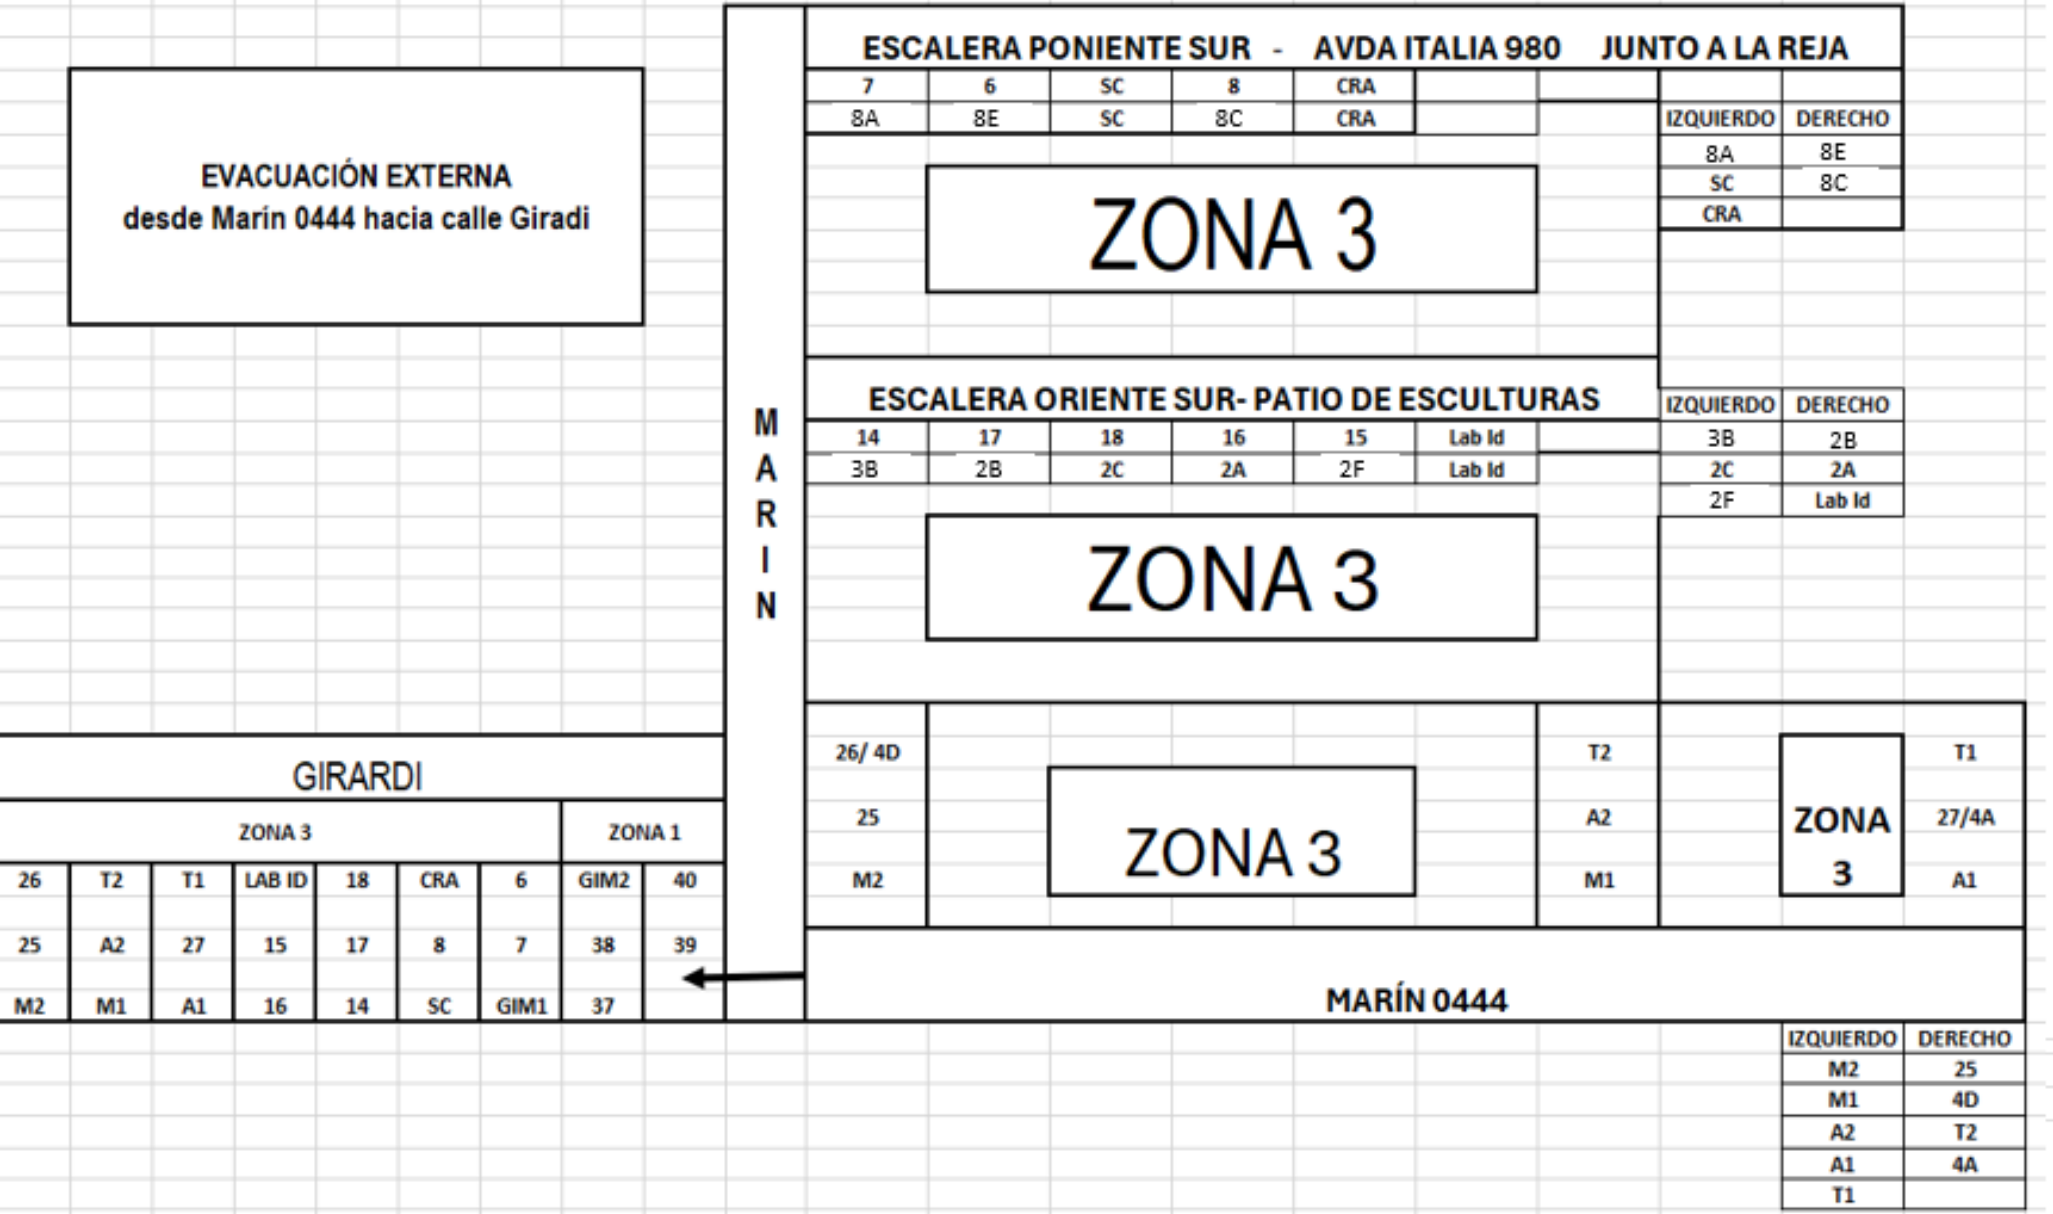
EVACUACIÓN EXTERNA
desde Marín 0444 hacia calle Giradi

ESCALERA PONIENTE SUR - AVDA ITALIA 980 JUNTO A LA REJA

| 7 | 6 | SC | 8 | CRA |
|---|---|---|---|---|
| 8A | 8E | SC | 8C | CRA |

| IZQUIERDO | DERECHO |
|---|---|
| 8A | 8E |
| SC | 8C |
| CRA | |

ZONA 3

ESCALERA ORIENTE SUR- PATIO DE ESCULTURAS

| 14 | 17 | 18 | 16 | 15 | Lab Id |
|---|---|---|---|---|---|
| 3B | 2B | 2C | 2A | 2F | Lab Id |

| IZQUIERDO | DERECHO |
|---|---|
| 3B | 2B |
| 2C | 2A |
| 2F | Lab Id |

ZONA 3

M A R I N

26/ 4D
25
M2

ZONA 3

T2
A2
M1

ZONA 3

T1
27/4A
A1

GIRARDI

| ZONA 3 | | | | | | | ZONA 1 | |
|---|---|---|---|---|---|---|---|---|
| 26 | T2 | T1 | LAB ID | 18 | CRA | 6 | GIM2 | 40 |
| 25 | A2 | 27 | 15 | 17 | 8 | 7 | 38 | 39 |
| M2 | M1 | A1 | 16 | 14 | SC | GIM1 | 37 | |

MARÍN 0444

| IZQUIERDO | DERECHO |
|---|---|
| M2 | 25 |
| M1 | 4D |
| A2 | T2 |
| A1 | 4A |
| T1 | |